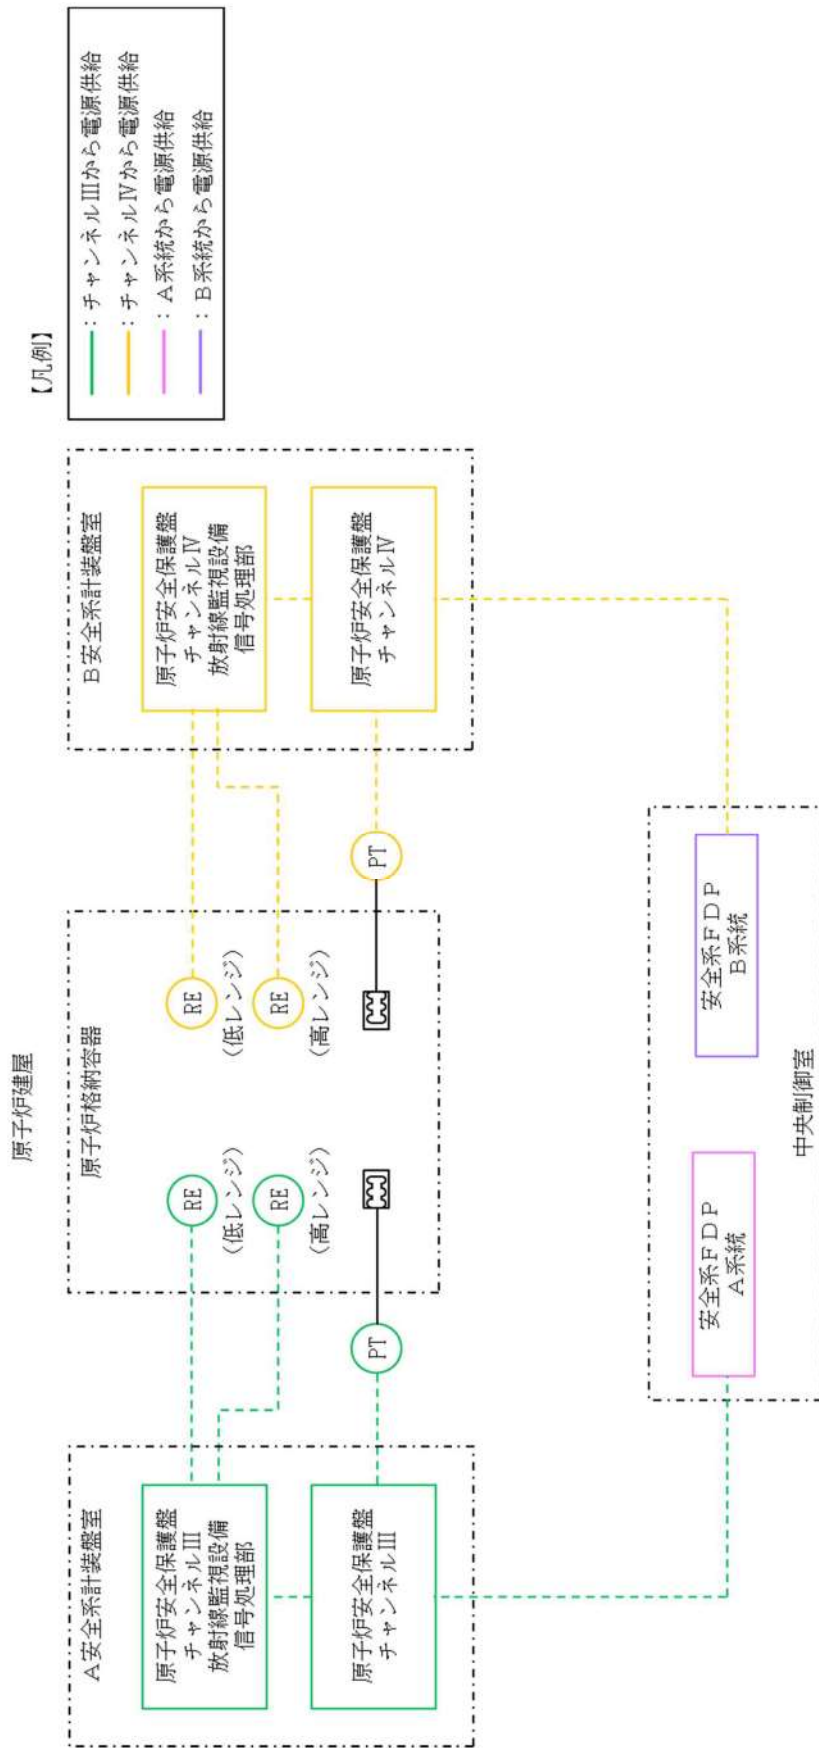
【凡例】
：チャンネルⅢから電源供給
：チャンネルⅣから電源供給
：A系統から電源供給
：B系統から電源供給

原子炉建屋

B安全系計装盤室

原子炉安全保護盤 チャンネルⅣ 放射線監視設備 信号処理部

原子炉安全保護盤 チャンネルⅣ

原子炉格納容器

RE （低レンジ）
RE （高レンジ）
PT

RE （低レンジ）
RE （高レンジ）
PT

A安全系計装盤室

原子炉安全保護盤 チャンネルⅢ 放射線監視設備 信号処理部

原子炉安全保護盤 チャンネルⅢ

中央制御室

安全系ＦＤＰ B系統

安全系ＦＤＰ A系統